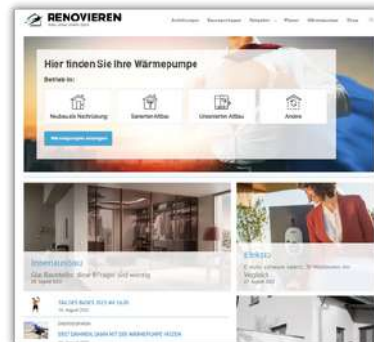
RENOVIEREN

Architektur Bauratschlag Ratgeber Planer Wärmepumpe Shop

Hier finden Sie Ihre Wärmepumpe

Betrieb in:

Neubau/de Nachrüstung

Saniertes Altbau

Unsaniertes Altbau

Andere

Wärmepumpen anzeigen

Innenausbau

Glas Raumteiler: diese Ratgeber sind wenig

Energie

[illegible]

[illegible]

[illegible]